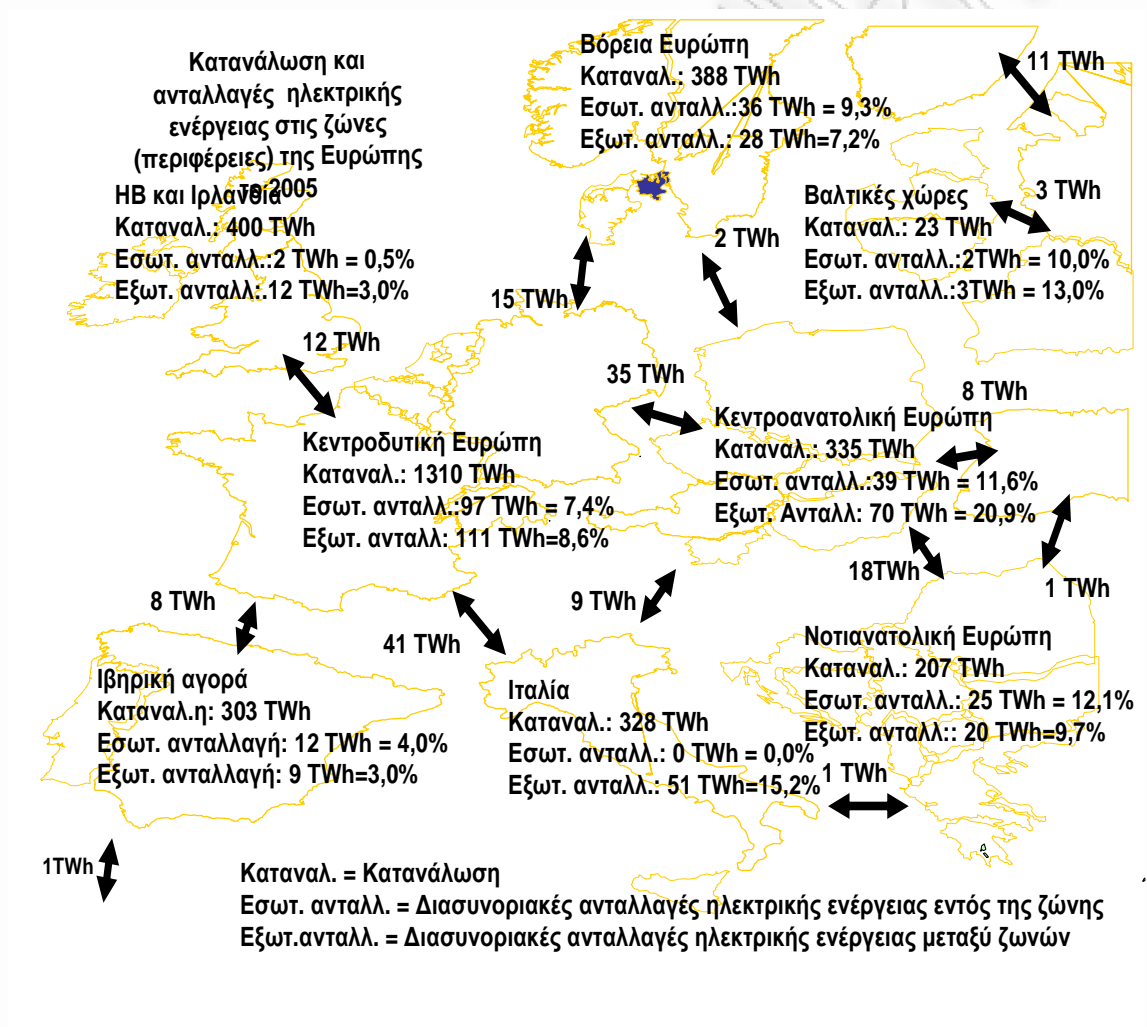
Κατανάλωση και ανταλλαγές ηλεκτρικής ενέργειας στις ζώνες (περιφέρειες) της Ευρώπης το 2005

Βόρεια Ευρώπη
Καταναλ.: 388 TWh
Εσωτ. ανταλλ.:36 TWh = 9,3%
Εξωτ. ανταλλ.: 28 TWh=7,2%

11 TWh

ΗΒ και Ιρλανδία
Καταναλ.: 400 TWh
Εσωτ. ανταλλ.:2 TWh = 0,5%
Εξωτ. ανταλλ.:12 TWh=3,0%

Βαλτικές χώρες
Καταναλ.: 23 TWh
Εσωτ. ανταλλ.:2TWh = 10,0%
Εξωτ. ανταλλ.:3TWh = 13,0%

3 TWh

2 TWh

15 TWh

12 TWh

35 TWh

8 TWh

Κεντροανατολική Ευρώπη
Καταναλ.: 335 TWh
Εσωτ. ανταλλ.:39 TWh = 11,6%
Εξωτ. Ανταλλ: 70 TWh = 20,9%

Κεντροδυτική Ευρώπη
Καταναλ.: 1310 TWh
Εσωτ. ανταλλ.:97 TWh = 7,4%
Εξωτ. ανταλλ: 111 TWh=8,6%

18TWh

1 TWh

8 TWh

9 TWh

41 TWh

Νοτιανατολική Ευρώπη
Καταναλ.: 207 TWh
Εσωτ. ανταλλ.: 25 TWh = 12,1%
Εξωτ. ανταλλ.: 20 TWh=9,7%

Ιβηρική αγορά
Καταναλ.η: 303 TWh
Εσωτ. ανταλλαγή: 12 TWh = 4,0%
Εξωτ. ανταλλαγή: 9 TWh=3,0%

Ιταλία
Καταναλ.: 328 TWh
Εσωτ. ανταλλ.: 0 TWh = 0,0%
Εξωτ. ανταλλ.: 51 TWh=15,2%

1 TWh

1TWh

Καταναλ. = Κατανάλωση
Εσωτ. ανταλλ. = Διασυνοριακές ανταλλαγές ηλεκτρικής ενέργειας εντός της ζώνης
Εξωτ.ανταλλ. = Διασυνοριακές ανταλλαγές ηλεκτρικής ενέργειας μεταξύ ζωνών